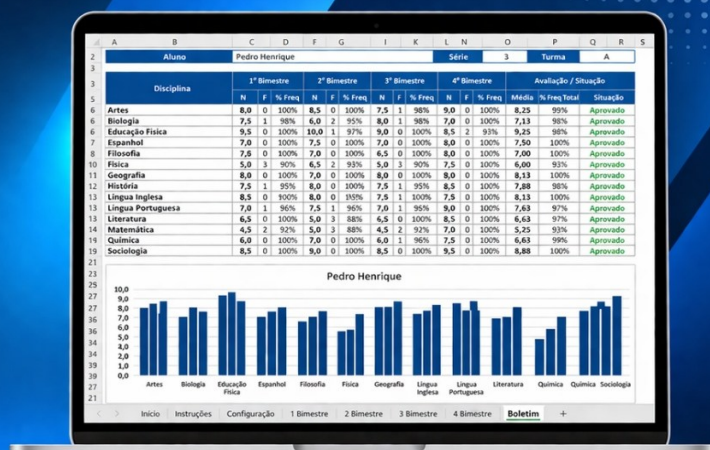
| A | B | C | D | E | F | G | I | K | L | N | O | P | Q | R |
|---|---|---|---|---|---|---|---|---|---|---|---|---|---|---|

| Aluno | Pedro Henrique | | | | | | | | | | Série | 3 | Turma | A |
|---|---|---|---|---|---|---|---|---|---|---|---|---|---|---|

| Disciplina | 1º Bimestre | | | 2º Bimestre | | | 3º Bimestre | | | 4º Bimestre | | | Avaliação / Situação | | |
|---|---|---|---|---|---|---|---|---|---|---|---|---|---|---|---|
| | N | F | % Freq | N | F | % Freq | N | F | % Freq | N | F | % Freq | Média | % Freq Total | Situação |
| Artes | 8,0 | 0 | 100% | 8,5 | 0 | 100% | 7,5 | 1 | 98% | 9,0 | 0 | 100% | 8,25 | 99% | Aprovado |
| Biologia | 7,5 | 1 | 98% | 6,5 | 2 | 95% | 8,0 | 1 | 98% | 6,5 | 0 | 100% | 7,13 | 98% | Aprovado |
| Educação Física | 9,5 | 0 | 100% | 10,0 | 1 | 97% | 9,0 | 0 | 100% | 8,5 | 2 | 93% | 9,25 | 98% | Aprovado |
| Espanhol | 7,0 | 0 | 100% | 7,5 | 0 | 100% | 7,5 | 0 | 100% | 8,0 | 0 | 100% | 7,50 | 100% | Aprovado |
| Filosofia | 7,5 | 0 | 100% | 7,0 | 0 | 100% | 6,5 | 0 | 100% | 8,0 | 0 | 100% | 7,00 | 100% | Aprovado |
| Física | 5,0 | 3 | 90% | 6,5 | 2 | 93% | 5,5 | 1 | 97% | 7,0 | 0 | 100% | 6,00 | 93% | Aprovado |
| Geografia | 8,0 | 0 | 100% | 7,0 | 0 | 100% | 8,0 | 0 | 100% | 8,5 | 0 | 100% | 8,13 | 100% | Aprovado |
| História | 7,5 | 1 | 95% | 8,0 | 0 | 100% | 7,5 | 1 | 95% | 8,5 | 0 | 100% | 7,88 | 98% | Aprovado |
| Língua Inglesa | 8,5 | 0 | 100% | 8,0 | 0 | 100% | 7,5 | 1 | 100% | 8,5 | 0 | 100% | 8,13 | 100% | Aprovado |
| Língua Portuguesa | 7,0 | 1 | 96% | 7,5 | 1 | 96% | 7,5 | 1 | 96% | 8,5 | 0 | 100% | 7,63 | 97% | Aprovado |
| Literatura | 6,5 | 0 | 100% | 5,0 | 3 | 88% | 6,5 | 0 | 100% | 8,5 | 0 | 100% | 6,63 | 97% | Aprovado |
| Matemática | 4,5 | 2 | 92% | 5,0 | 3 | 88% | 4,5 | 2 | 92% | 7,0 | 0 | 100% | 5,25 | 93% | Aprovado |
| Química | 6,0 | 0 | 100% | 7,0 | 0 | 100% | 6,0 | 1 | 96% | 7,5 | 0 | 100% | 6,63 | 99% | Aprovado |
| Sociologia | 8,5 | 0 | 100% | 9,0 | 0 | 100% | 9,0 | 0 | 100% | 9,0 | 0 | 100% | 8,88 | 100% | Aprovado |

Pedro Henrique

10,0
9,0
8,0
7,0
6,0
5,0
4,0
3,0
2,0
1,0
0,0

Artes Biologia Educação Física Espanhol Filosofia Física Geografia Língua Inglesa Língua Portuguesa Literatura Química Química Sociologia

Início Instruções Configuração 1 Bimestre 2 Bimestre 3 Bimestre 4 Bimestre Boletim +